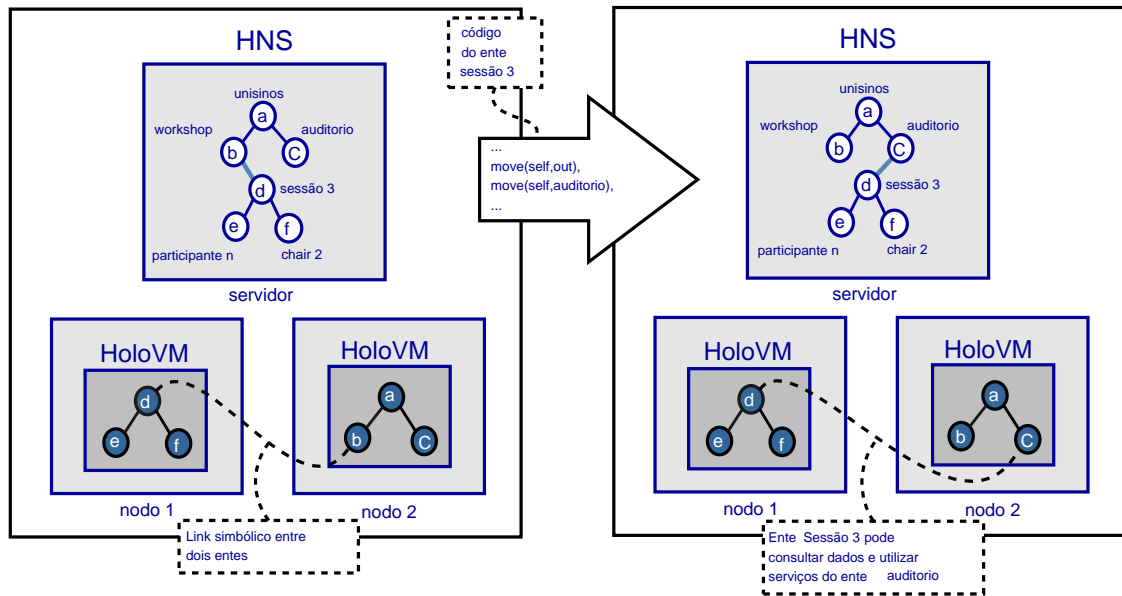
HNS

unisinos
a
workshop
auditorio
b
C
d
sessão 3
e
f
participante n
chair 2

servidor

HoloVM
d
e
f
nodo 1

HoloVM
a
b
C
nodo 2

Link simbólico entre dois entes

código do ente sessão 3

...
move(self,out),
move(self,auditorio),
...

HNS

unisinos
a
workshop
auditorio
b
C
d
sessão 3
e
f
participante n
chair 2

servidor

HoloVM
d
e
f
nodo 1

HoloVM
a
b
C
nodo 2

Ente Sessão 3 pode consultar dados e utilizar serviços do ente auditorio